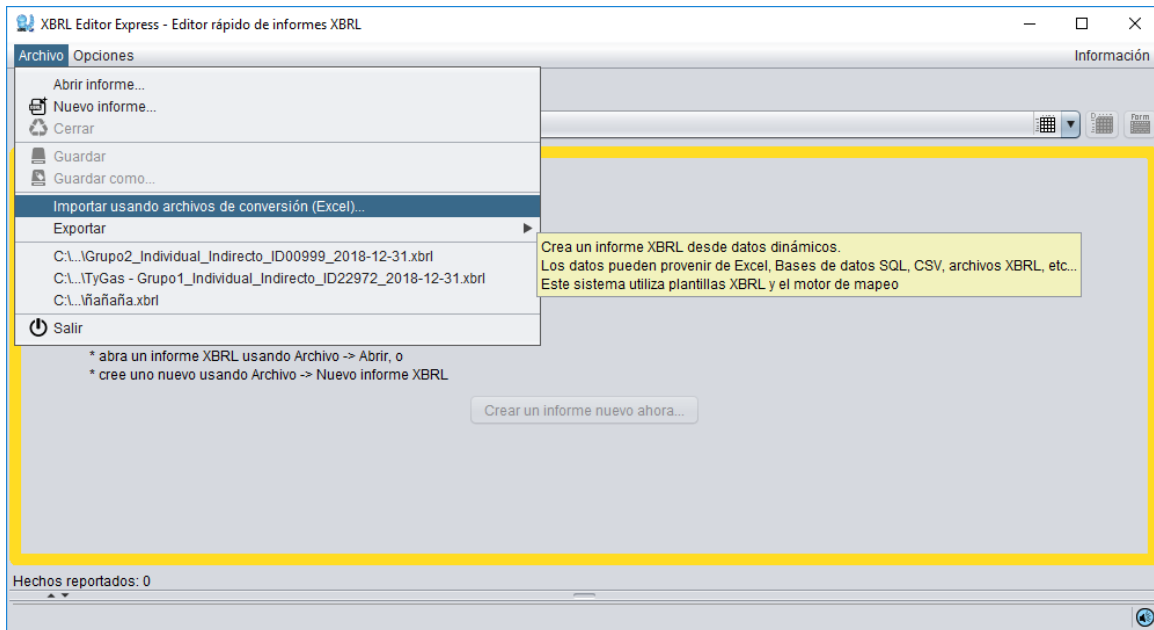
XBRL Editor Express - Editor rápido de informes XBRL

Archivo Opciones

Información

Abrir informe...
Nuevo informe...
Cerrar
Guardar
Guardar como...
Importar usando archivos de conversión (Excel)...
Exportar
C:\...\Grupo2_Individual_Indirecto_ID00999_2018-12-31.xbrl
C:\...\TyGas - Grupo1_Individual_Indirecto_ID22972_2018-12-31.xbrl
C:\...\ñañaña.xbrl
Salir

Crea un informe XBRL desde datos dinámicos.
Los datos pueden provenir de Excel, Bases de datos SQL, CSV, archivos XBRL, etc...
Este sistema utiliza plantillas XBRL y el motor de mapeo

* abra un informe XBRL usando Archivo -> Abrir, o
* cree uno nuevo usando Archivo -> Nuevo informe XBRL

Crear un informe nuevo ahora...

Hechos reportados: 0